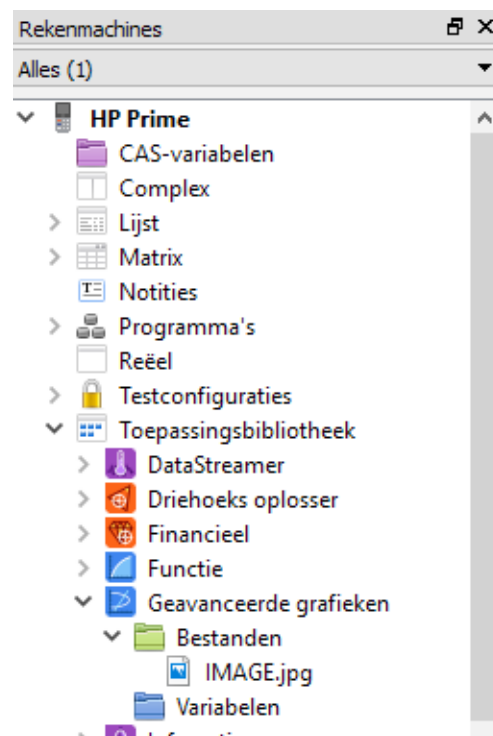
Rekenmachines

Alles (1)

HP Prime
CAS-variabelen
Complex
Lijst
Matrix
Notities
Programma's
Reëel
Testconfiguraties
Toepassingsbibliotheek
DataStreamer
Driehoeks oplosser
Financieel
Functie
Geavanceerde grafieken
Bestanden
IMAGE.jpg
Variabelen
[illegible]